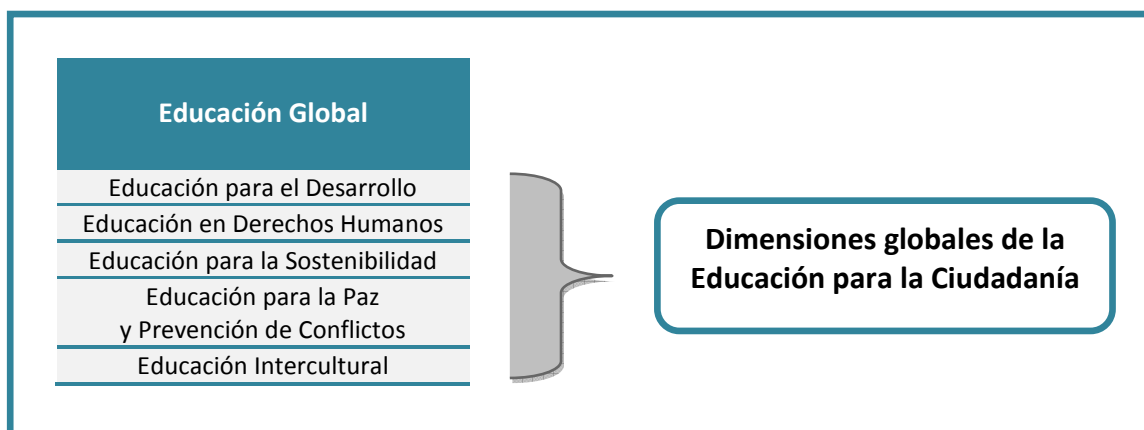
Educación Global

Educación para el Desarrollo

Educación en Derechos Humanos

Educación para la Sostenibilidad

Educación para la Paz
y Prevención de Conflictos

Educación Intercultural

Dimensiones globales de la Educación para la Ciudadanía